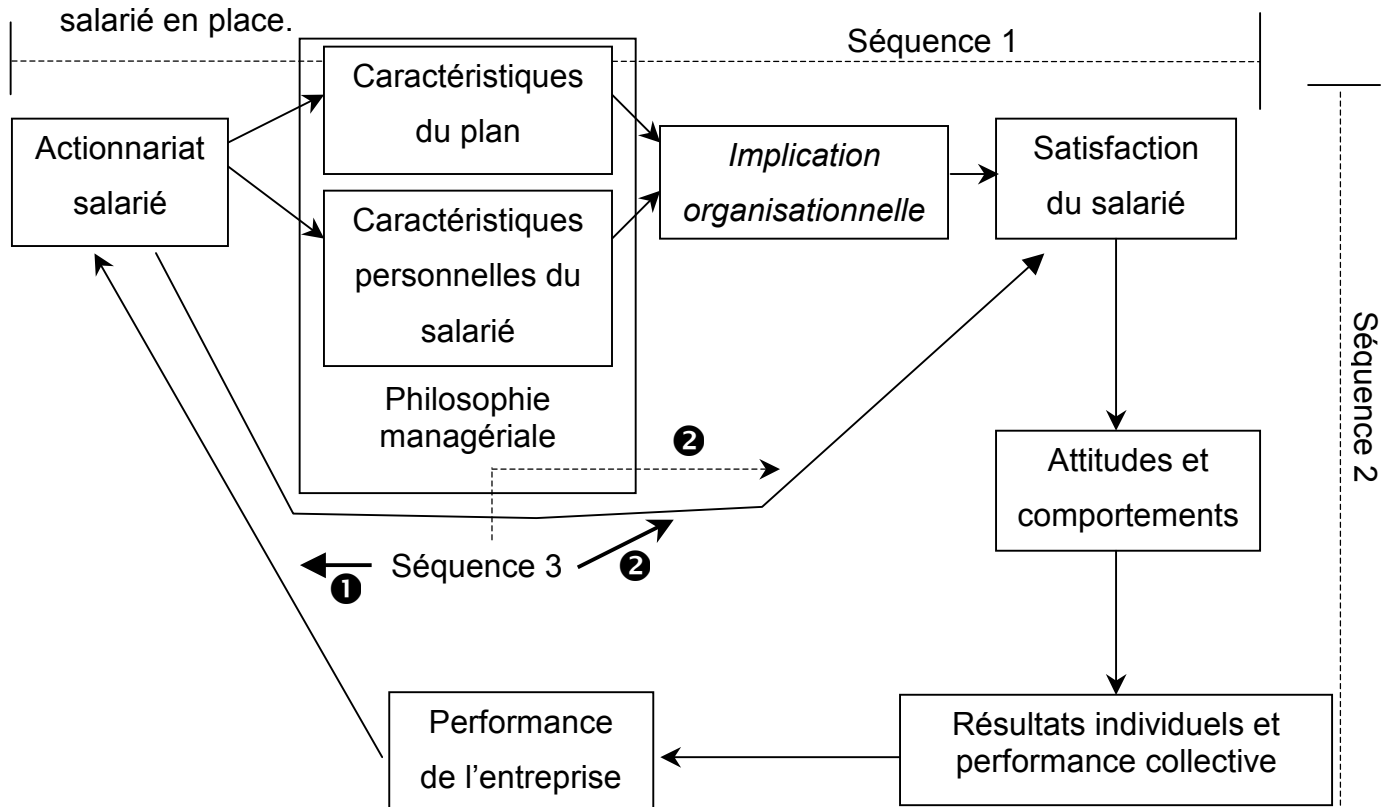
salarié en place.

Séquence 1

Actionnariat salarié

Caractéristiques du plan

Caractéristiques personnelles du salarié

Philosophie managériale

Implication organisationnelle

Satisfaction du salarié

Séquence 2

❷

Attitudes et comportements

Séquence 3

❶

❷

Performance de l'entreprise

Résultats individuels et performance collective